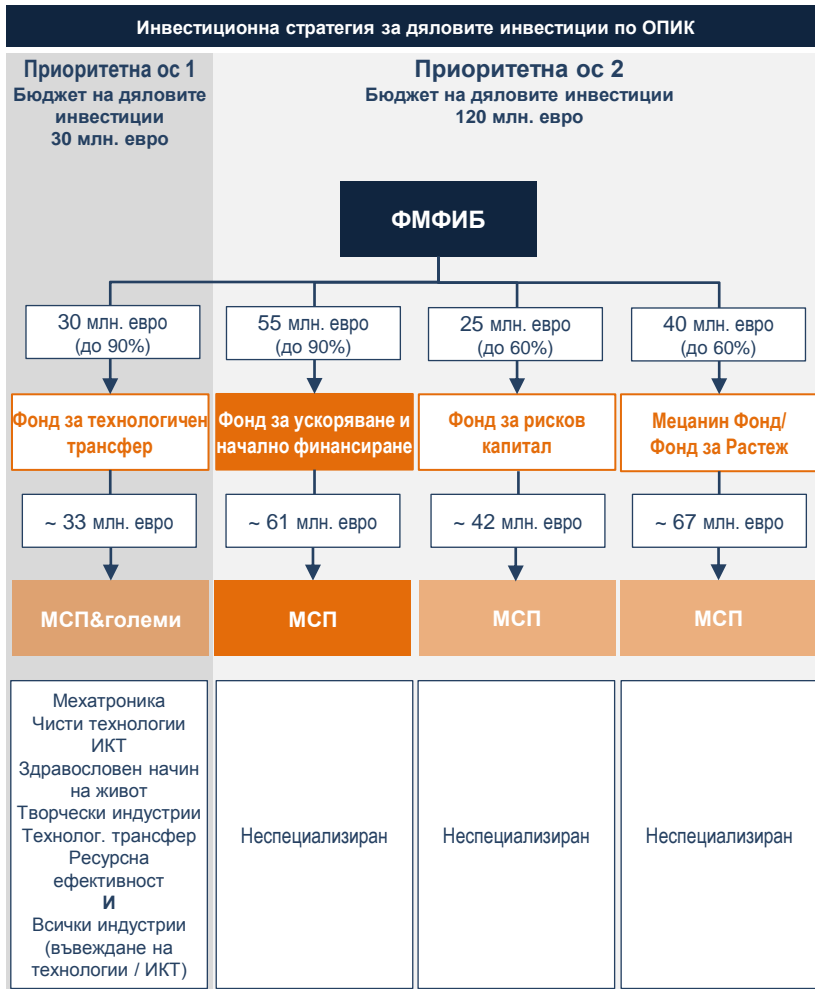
Инвестиционна стратегия за дяловите инвестиции по ОПИК

Приоритетна ос 1
Бюджет на дяловите инвестиции
30 млн. евро

Приоритетна ос 2
Бюджет на дяловите инвестиции
120 млн. евро

ФМФИБ

30 млн. евро
(до 90%)

55 млн. евро
(до 90%)

25 млн. евро
(до 60%)

40 млн. евро
(до 60%)

Фонд за технологичен трансфер

Фонд за ускоряване и начално финансиране

Фонд за рисков капитал

Мецанин Фонд/ Фонд за Растеж

~ 33 млн. евро

~ 61 млн. евро

~ 42 млн. евро

~ 67 млн. евро

МСП&големи

МСП

МСП

МСП

Мехатроника
Чисти технологии
ИКТ
Здравословен начин на живот
Творчески индустрии
Технолог. трансфер
Ресурсна ефективност
И
Всички индустрии (въвеждане на технологии / ИКТ)

Неспециализиран

Неспециализиран

Неспециализиран